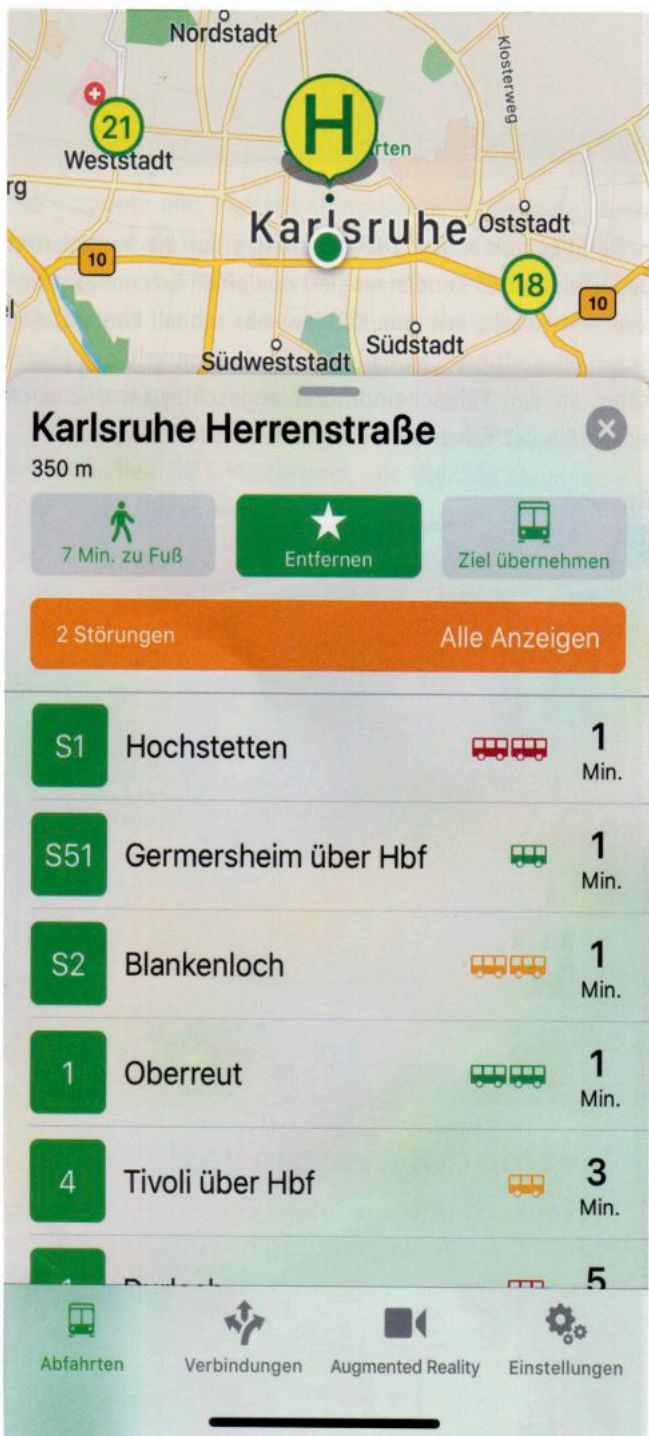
Nordstadt
Klosterweg
21
H
Weststadt
rten
rg
Karlsruhe
Oststadt
10
18
10
Südweststadt
Südstadt

Karlsruhe Herrenstraße
350 m

7 Min. zu Fuß
Entfernen
Ziel übernehmen

2 Störungen
Alle Anzeigen

| | | |
|---|---|---|
| S1 | Hochstetten | 1 Min. |
| S51 | Germersheim über Hbf | 1 Min. |
| S2 | Blankenloch | 1 Min. |
| 1 | Oberreut | 1 Min. |
| 4 | Tivoli über Hbf | 3 Min. |
| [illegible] | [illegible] | 5 |

Abfahrten
Verbindungen
Augmented Reality
Einstellungen